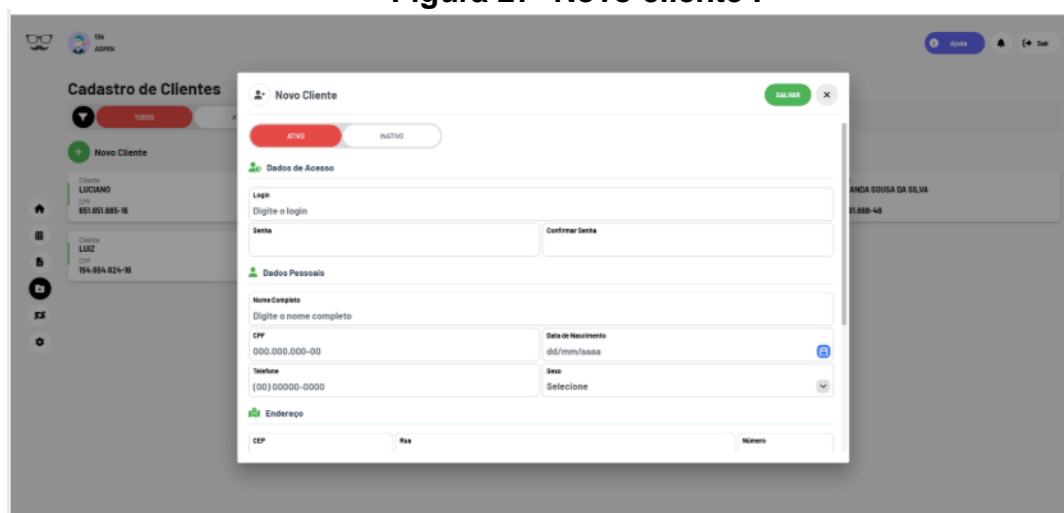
Figura 27 - Novo cliente .

ERA
ADMIN

Ajuda
Sair

Cadastro de Clientes

TODOS

Novo Cliente

Cliente
LUCIANO
CPF
651.651.665-16

Cliente
LUIZ
CPF
154.654.624-16

ANDA SOUSA DA SILVA
31.668-46

Novo Cliente

SALVAR

ATIVO
INATIVO

Dados de Acesso

Login
Digite o login

Senha

Confirmar Senha

Dados Pessoais

Nome Completo
Digite o nome completo

CPF
000.000.000-00

Data de Nascimento
dd/mm/aaaa

Telefone
(00) 00000-0000

Sexo
Selecione

Endereço

CEP

Rua

Número